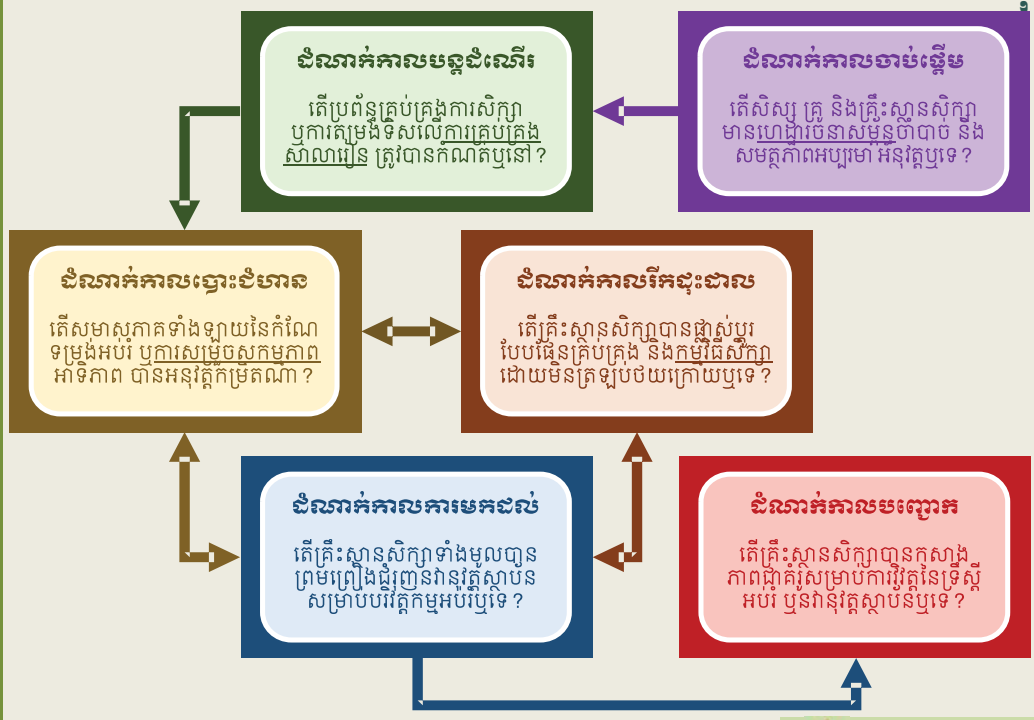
ដំណាក់កាលបណ្ដុះដំណើរ

តើប្រព័ន្ធគ្រប់គ្រងការសិក្សា ឬការតម្រង់ទិសលើការគ្រប់គ្រងសាលារៀន ត្រូវបានកំណត់ឬនៅ?

ដំណាក់កាលចាប់ផ្ដើម

តើសិស្ស គ្រូ និងគ្រឹះស្ថានសិក្សា មានហេដ្ឋារចនាសម្ព័ន្ធចាំបាច់ និងសមត្ថភាពអប្បបរមាអនុវត្តឬទេ?

ដំណាក់កាលឆ្ពោះជំហាន

តើសមាសភាគទាំងឡាយនៃកំណែទម្រង់អប់រំ ឬការសម្រេចសកម្មភាព អាទិភាព បានអនុវត្តកម្រិតណា?

ដំណាក់កាលរីកដុះដាល

តើគ្រឹះស្ថានសិក្សាបានផ្លាស់ប្ដូររបៀបផ្នែកគ្រប់គ្រង និងកម្មវិធីសិក្សាដោយមិនត្រឡប់ថយក្រោយឬទេ?

ដំណាក់កាលការមកដល់

តើគ្រឹះស្ថានសិក្សាទាំងមូលបានព្រមព្រៀងជំរុញឲ្យអនុវត្តស្ថាប័នសម្រាប់បរិវត្តកម្មអប់រំឬទេ?

ដំណាក់កាលបញ្ចោក

តើគ្រឹះស្ថានសិក្សាបានកសាងភាពជាគំរូសម្រាប់ការវិវត្តនៃវិស័យអប់រំ ឬនវានុវត្តស្ថាប័នឬទេ?